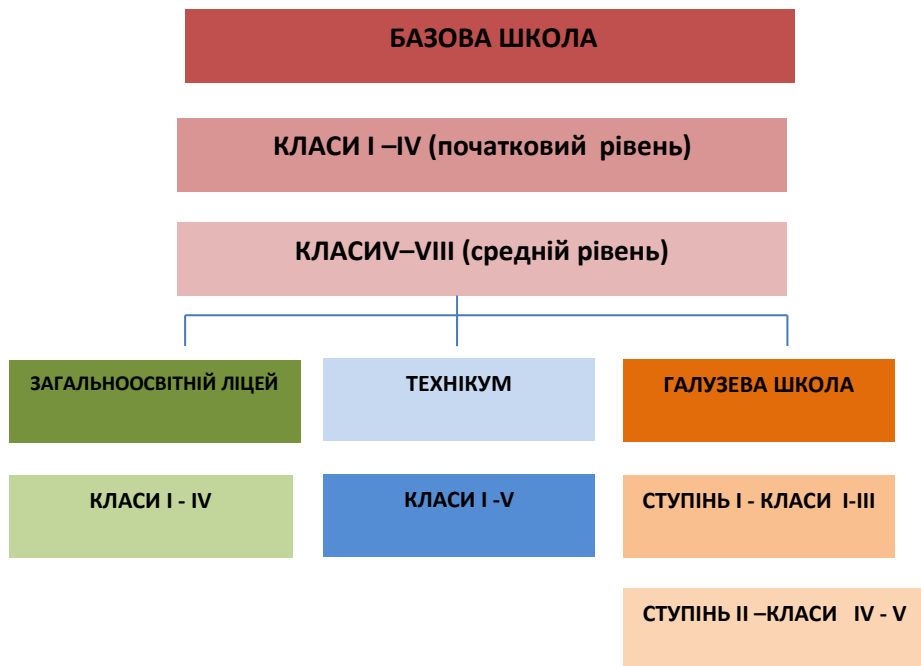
БАЗОВА ШКОЛА

КЛАСИ I –IV (початковий рівень)

КЛАСИV–VIII (средній рівень)

ЗАГАЛЬНООСВІТНІЙ ЛІЦЕЙ

КЛАСИ I - IV

ТЕХНІКУМ

КЛАСИ I -V

ГАЛУЗЕВА ШКОЛА

СТУПІНЬ I - КЛАСИ I-III

СТУПІНЬ II –КЛАСИ IV - V